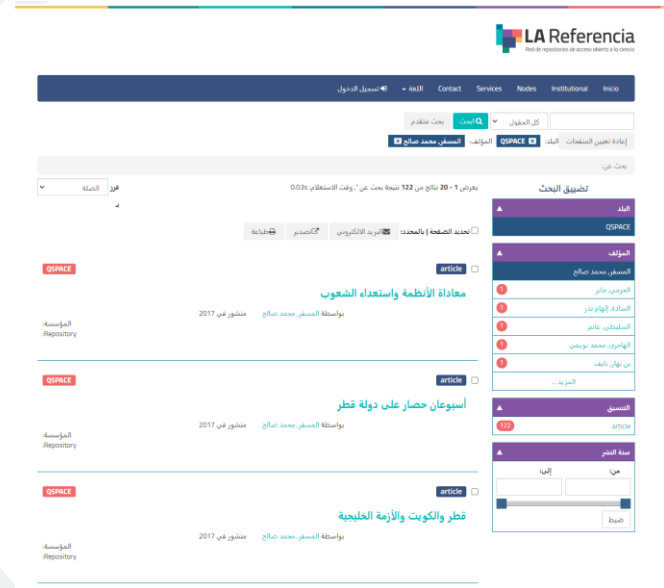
LA Referencia
Red de repositorios de acceso abierto a la ciencia

Inicio Institutional Nodes Services Contact اللغة تسجيل الدخول

كل الحقول بحث بحث متقدم

إعادة تعيين المتغيرات البلد: QSPACE المؤلف: المسفر، محمد صالح

بحث عن:

يعرض 1 - 20 نتائج من 122 نتيجة بحث عن '*'، وقت الاستعلام: 0.03s

فرز الصلة

تحديد الصفحة | بالمحدد: البريد الالكتروني تصدير طباعة

تضييق البحث

البلد
QSPACE

المؤلف
المسفر، محمد صالح
العزمي، جابر 1
السادة، إبراهيم بدر 1
السليطي، غانم 1
الهاجري، محمد نويمي 1
بن نهار، نايف 1
المزيد ...

التنسيق
article 122

سنة النشر
من: إلى:
ضبط

article QSPACE
معادلة الأنظمة واستعداء الشعوب
بواسطة المسفر، محمد صالح منشور في 2017
المؤسسة:
Repository

article QSPACE
أسبوعان حصار على دولة قطر
بواسطة المسفر، محمد صالح منشور في 2017
المؤسسة:
Repository

article QSPACE
قطر والكويت والأزمة الخليجية
بواسطة المسفر، محمد صالح منشور في 2017
المؤسسة:
Repository